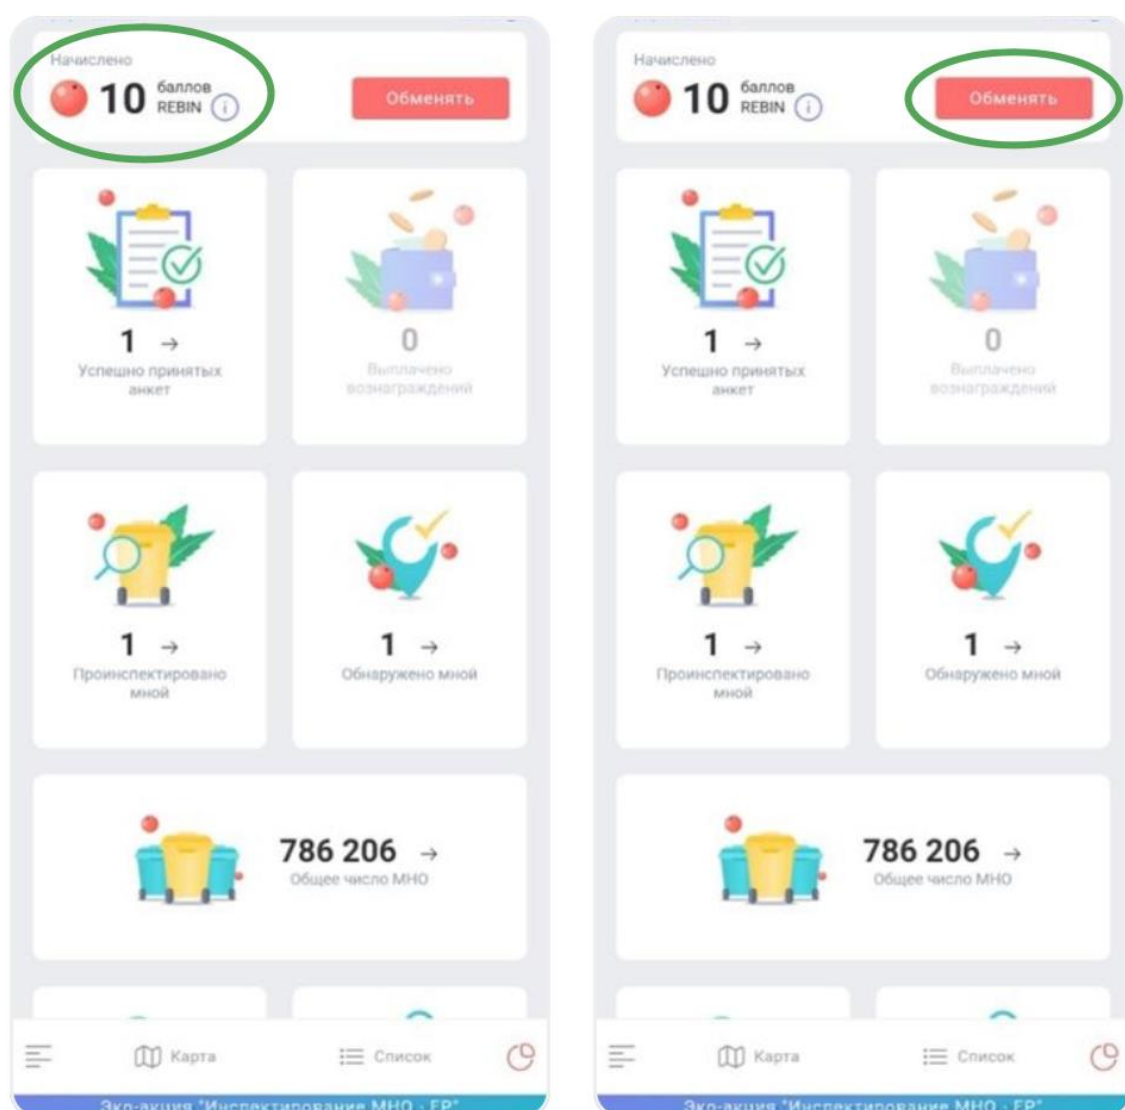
Начислено
10 баллов REBIN
Обменять

1 →
Успешно принятых анкет

0
Выплачено вознаграждений

1 →
Проинспектировано мной

1 →
Обнаружено мной

786 206 →
Общее число МНО

Карта
Список

Эко-акция "Инспектирование МНО - ЕР"

Начислено
10 баллов REBIN
Обменять

1 →
Успешно принятых анкет

0
Выплачено вознаграждений

1 →
Проинспектировано мной

1 →
Обнаружено мной

786 206 →
Общее число МНО

Карта
Список

Эко-акция "Инспектирование МНО - ЕР"